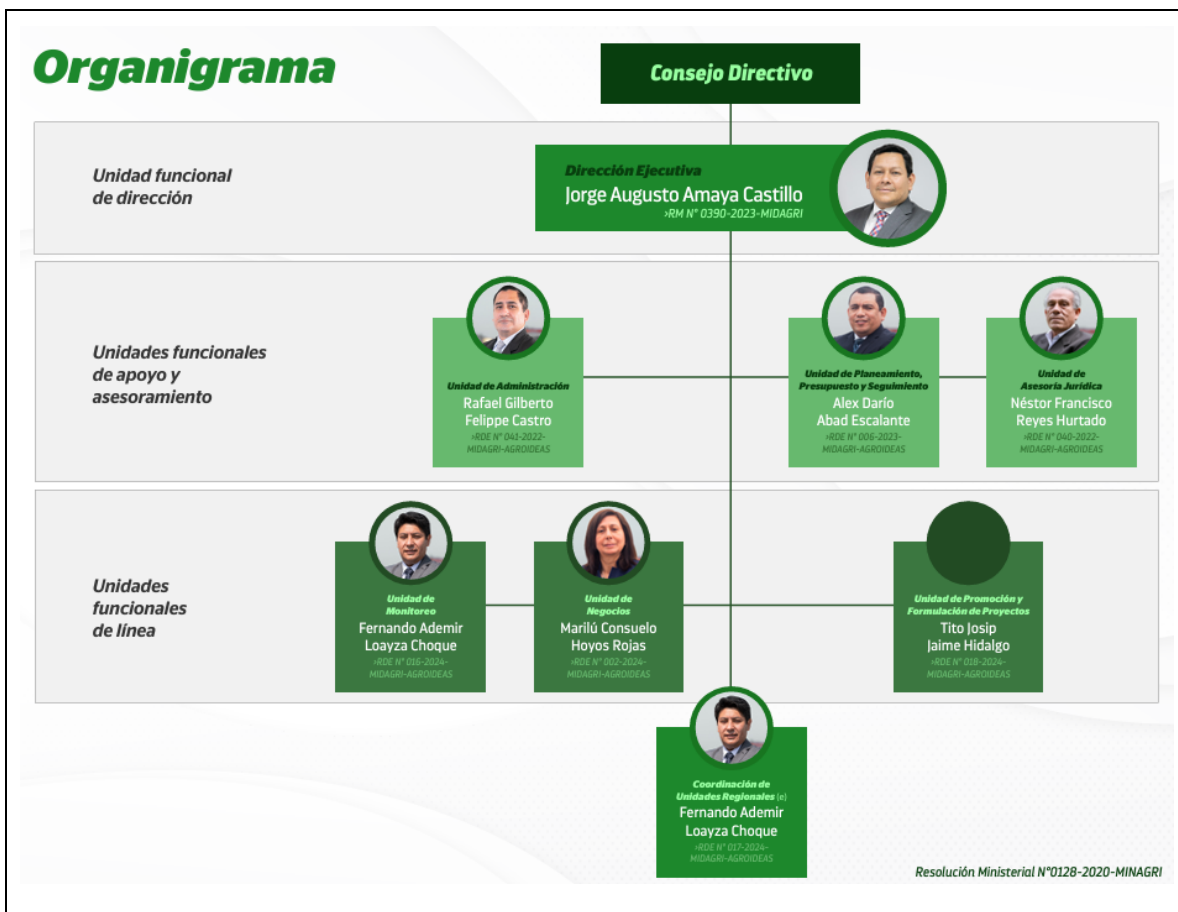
Organigrama

Consejo Directivo

Unidad funcional de dirección

Dirección Ejecutiva
Jorge Augusto Amaya Castillo
›RM N° 0390-2023-MIDAGRI

Unidades funcionales de apoyo y asesoramiento

Unidad de Administración
Rafael Gilberto Felippe Castro
›RDE N° 041-2022-MIDAGRI-AGROIDEAS

Unidad de Planeamiento, Presupuesto y Seguimiento
Alex Darío Abad Escalante
›RDE N° 006-2023-MIDAGRI-AGROIDEAS

Unidad de Asesoría Jurídica
Néstor Francisco Reyes Hurtado
›RDE N° 040-2022-MIDAGRI-AGROIDEAS

Unidades funcionales de línea

Unidad de Monitoreo
Fernando Ademir Loayza Choque
›RDE N° 016-2024-MIDAGRI-AGROIDEAS

Unidad de Negocios
Marilú Consuelo Hoyos Rojas
›RDE N° 002-2024-MIDAGRI-AGROIDEAS

Unidad de Promoción y Formulación de Proyectos
Tito Josip Jaime Hidalgo
›RDE N° 018-2024-MIDAGRI-AGROIDEAS

Coordinación de Unidades Regionales (e)
Fernando Ademir Loayza Choque
›RDE N° 017-2024-MIDAGRI-AGROIDEAS

Resolución Ministerial N°0128-2020-MINAGRI